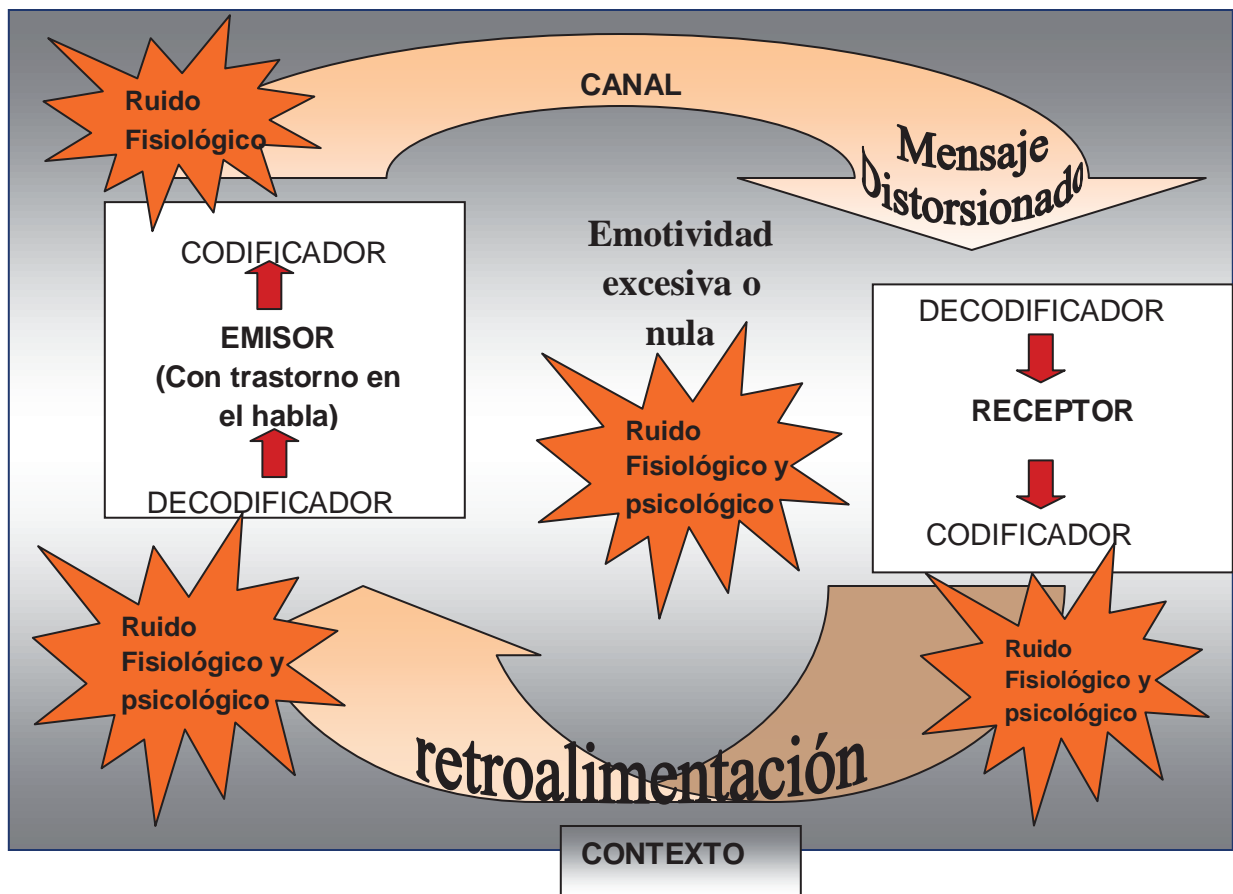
Ruido Fisiológico

CANAL

Mensaje Distorsionado

CODIFICADOR

EMISOR
(Con trastorno en el habla)

DECODIFICADOR

Emotividad excesiva o nula

Ruido Fisiológico y psicológico

DECODIFICADOR

RECEPTOR

CODIFICADOR

Ruido Fisiológico y psicológico

Ruido Fisiológico y psicológico

retroalimentación

CONTEXTO